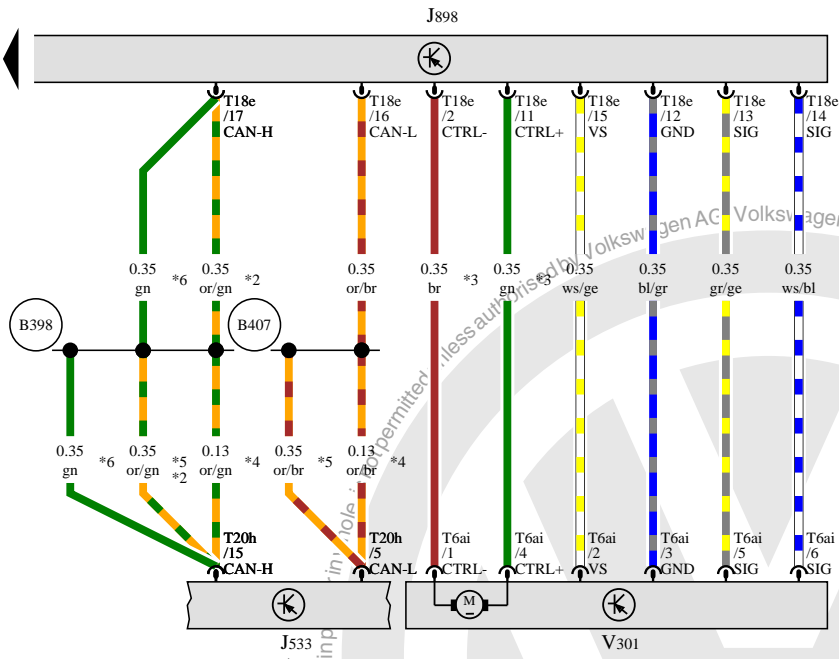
J898

T18e /17 CAN-H
T18e /16 CAN-L
T18e /2 CTRL-
T18e /11 CTRL+
T18e /15 VS
T18e /12 GND
T18e /13 SIG
T18e /14 SIG

0.35 gn *6
0.35 or/gn *2
0.35 or/br
0.35 br *3
0.35 gn *3
0.35 ws/ge
0.35 bl/gr
0.35 gr/ge
0.35 ws/bl

B398
B407

0.35 gn *6
0.35 or/gn *5 *2
0.13 or/gn *4
0.35 or/br *5
0.13 or/br *4

T20h /15 CAN-H
T20h /5 CAN-L
T6ai /1 CTRL-
T6ai /4 CTRL+
T6ai /2 VS
T6ai /3 GND
T6ai /5 SIG
T6ai /6 SIG

M

J533
V301

in whole, not permitted unless authorised by Volkswagen AG. Volkswagen